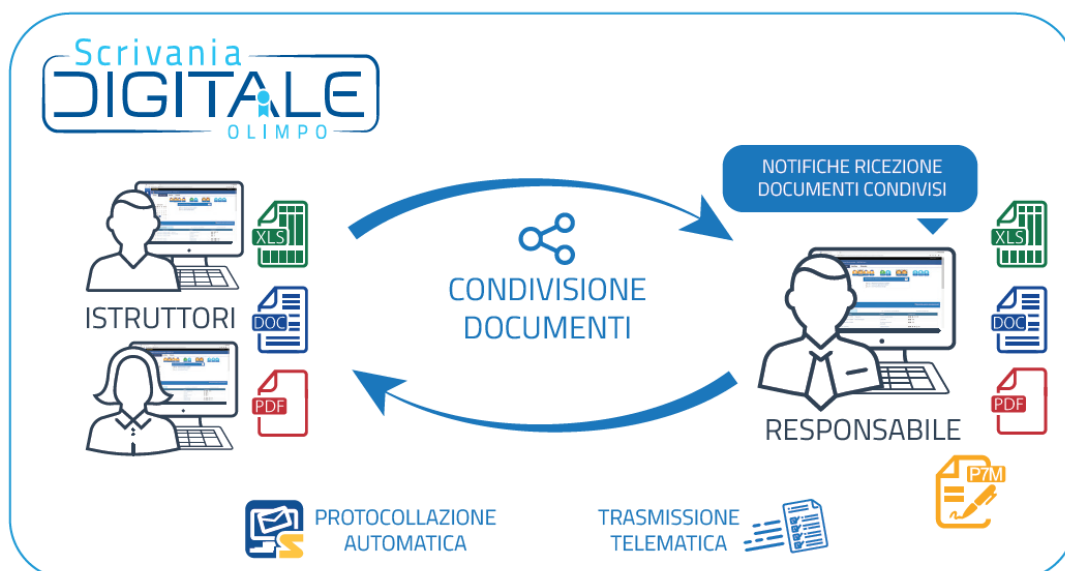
Scrivania
DIGITALE
OLIMPO

NOTIFICHE RICEZIONE DOCUMENTI CONDIVISI

XLS
DOC
PDF

ISTRUTTORI

CONDIVISIONE DOCUMENTI

XLS
DOC
PDF

RESPONSABILE

P7M

PROTOCOLLAZIONE AUTOMATICA

TRASMISSIONE TELEMATICA